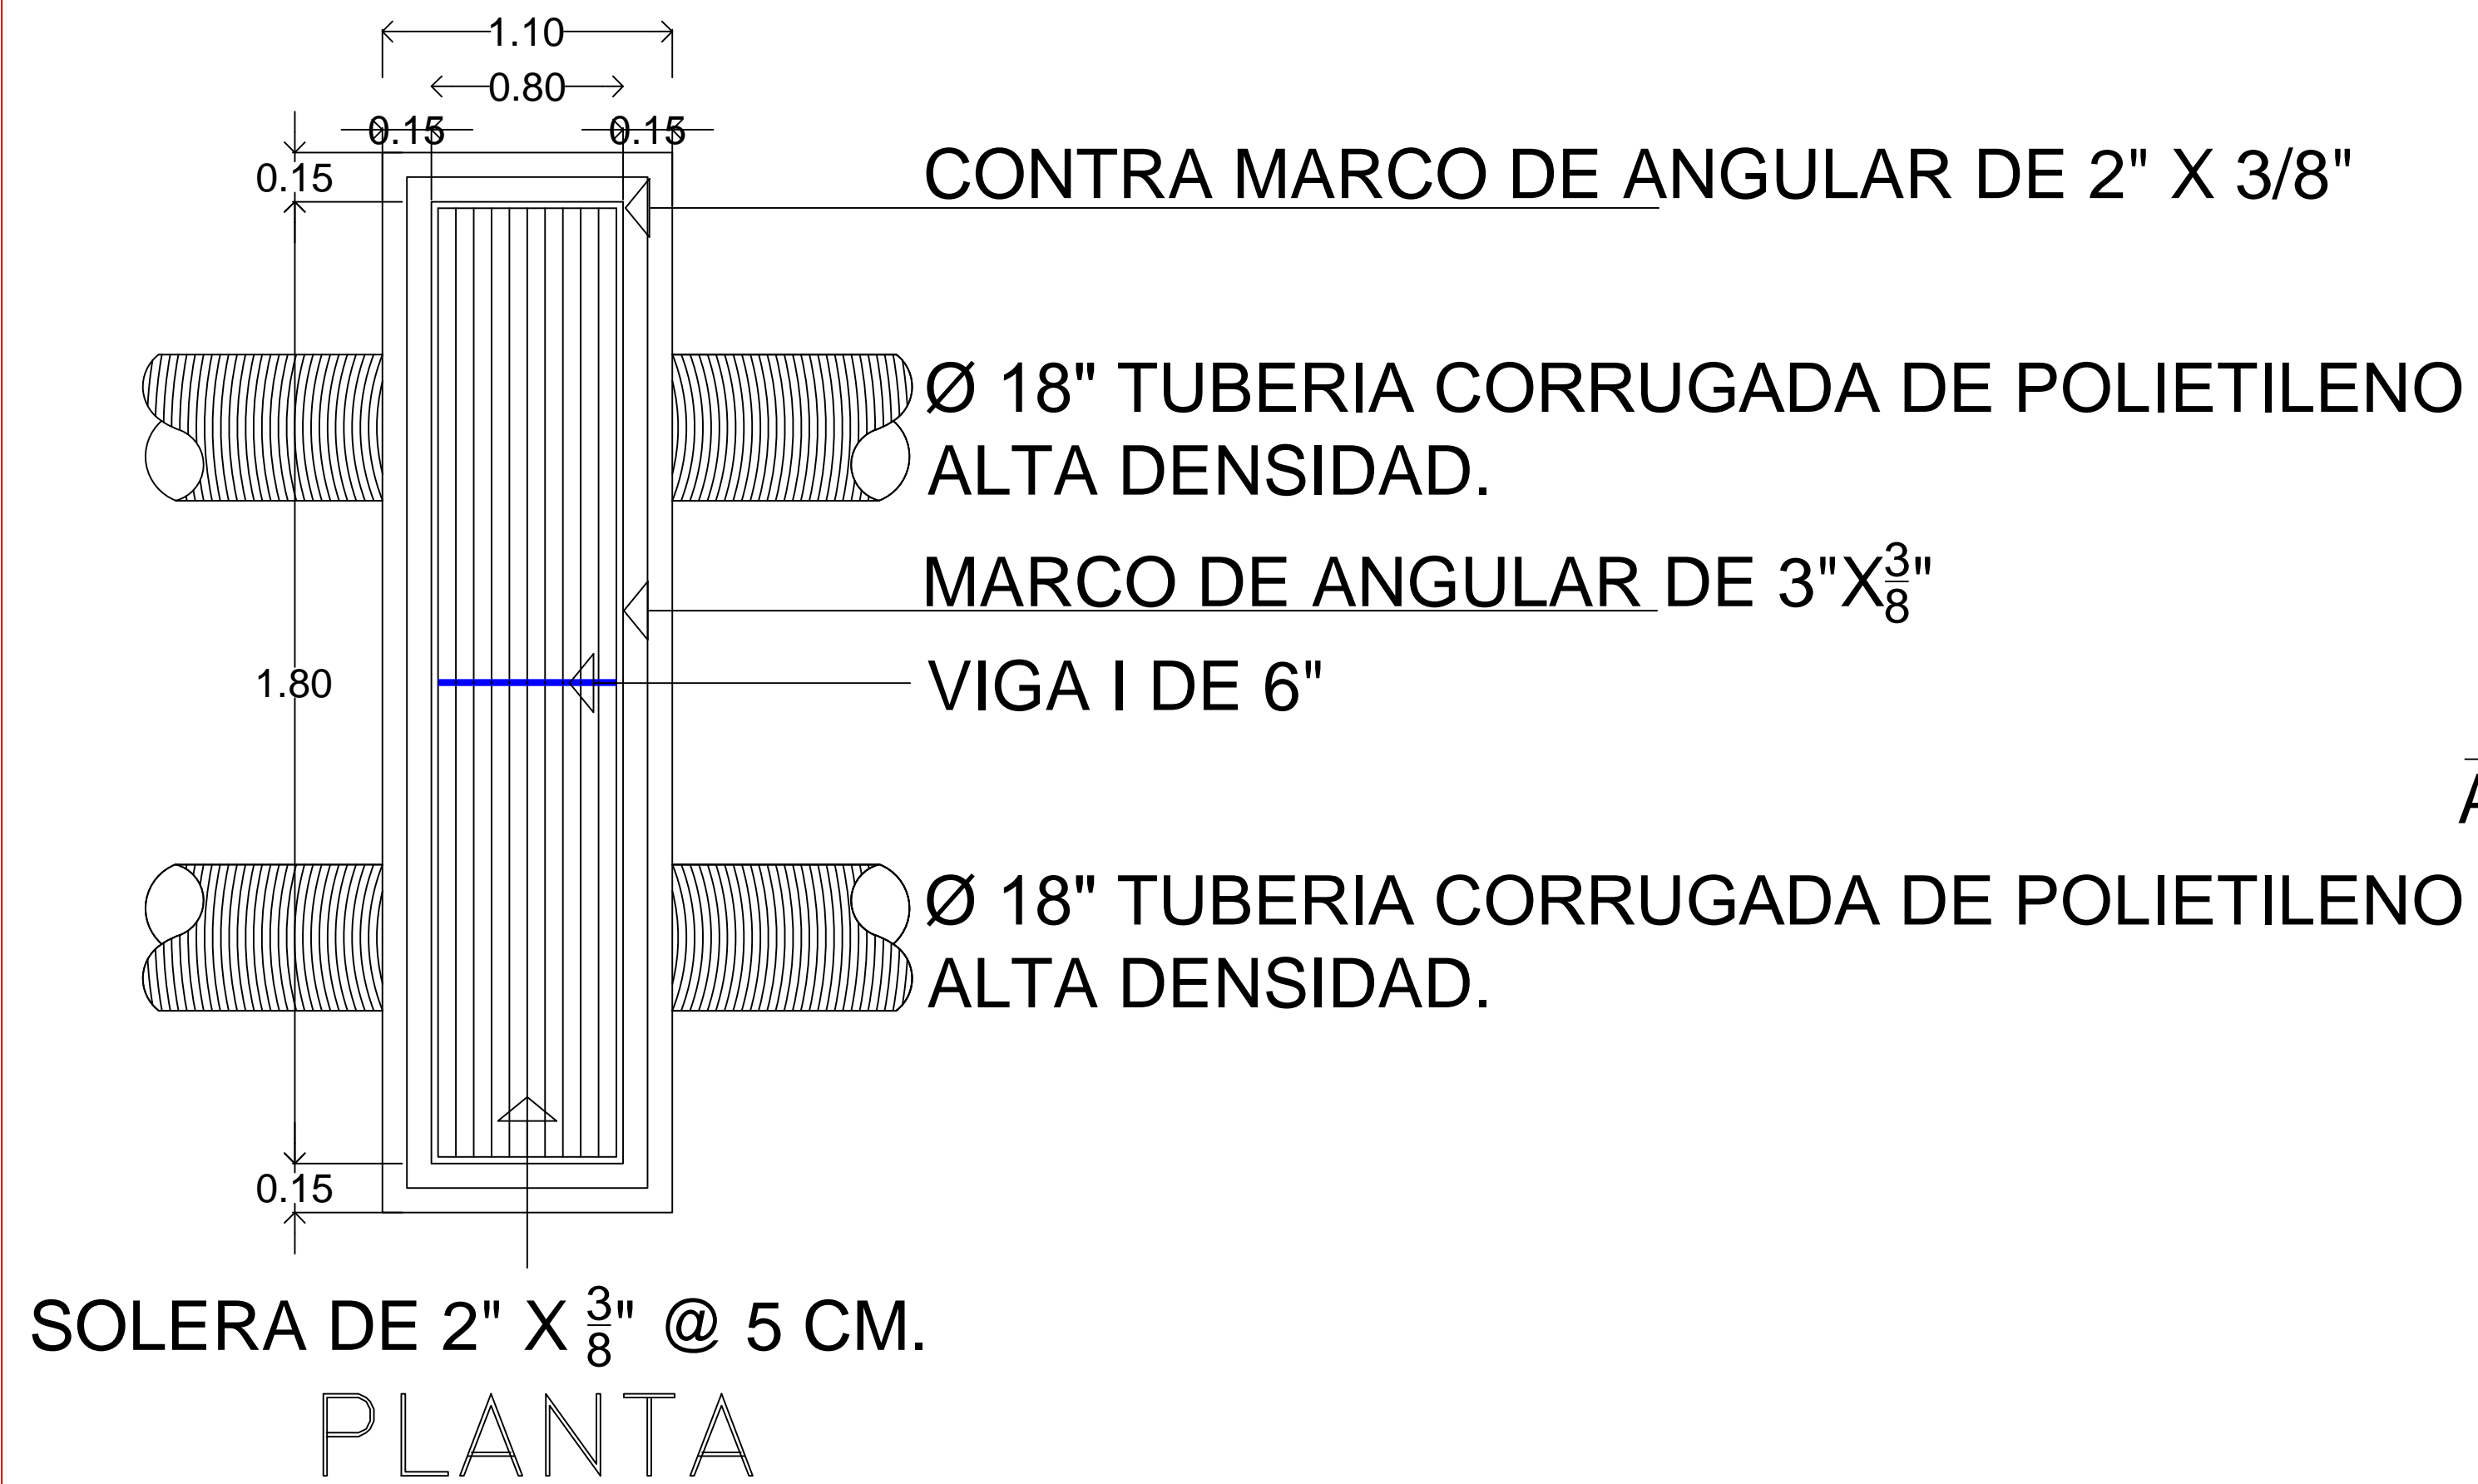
1.10
0.80
0.15
0.15
0.15
CONTRA MARCO DE ANGULAR DE 2" X 3/8"
Ø 18" TUBERIA CORRUGADA DE POLIETILENO
ALTA DENSIDAD.
MARCO DE ANGULAR DE 3"X$\frac{3}{8}$"
1.80
VIGA I DE 6"
Ø 18" TUBERIA CORRUGADA DE POLIETILENO
ALTA DENSIDAD.
0.15
SOLERA DE 2" X $\frac{3}{8}$" @ 5 CM.
PLANTA